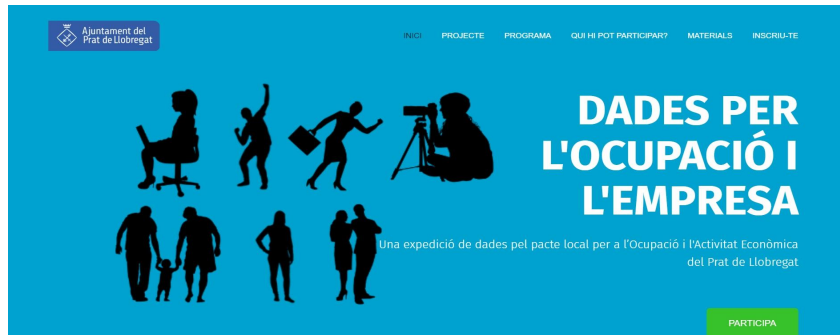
Ajuntament del Prat de Llobregat

INICI PROJECTE PROGRAMA QUI HI POT PARTICIPAR? MATERIALS INSCRIU-TE

DADES PER L'OCUPACIÓ I L'EMPRESA

Una expedició de dades pel pacte local per a l'Ocupació i l'Activitat Econòmica del Prat de Llobregat

PARTICIPA